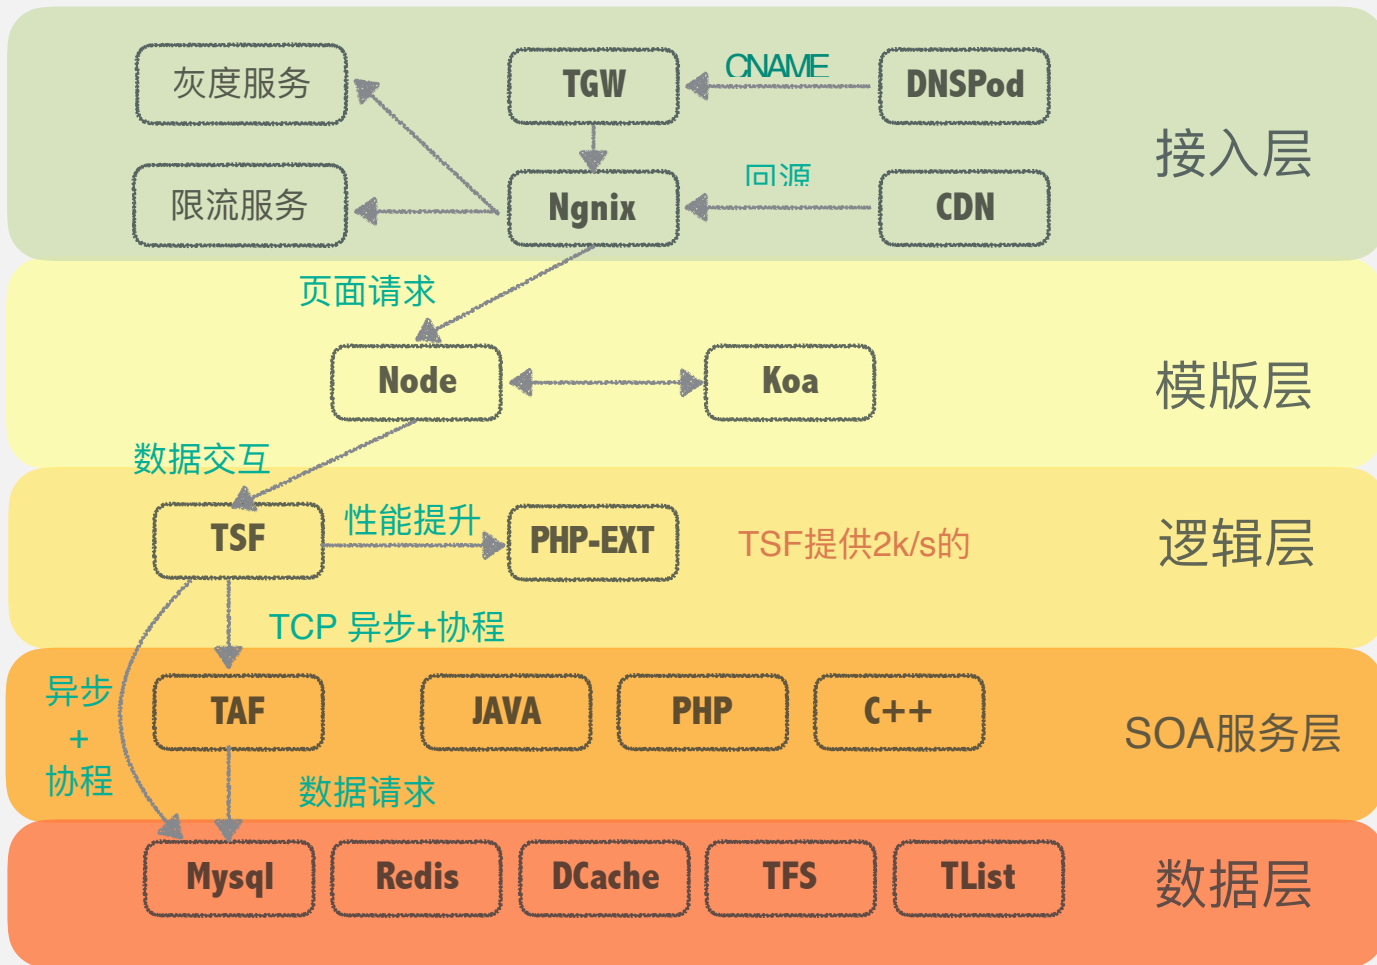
灰度服务

TGW

CNAME

DNSPod

接入层

限流服务

Ngnix

回源

CDN

页面请求

Node

Koa

模版层

数据交互

TSF

性能提升

PHP-EXT

TSF提供2k/s的

逻辑层

TCP 异步+协程

异步
+
协程

TAF

JAVA

PHP

C++

SOA服务层

数据请求

Mysql

Redis

DCache

TFS

TList

数据层